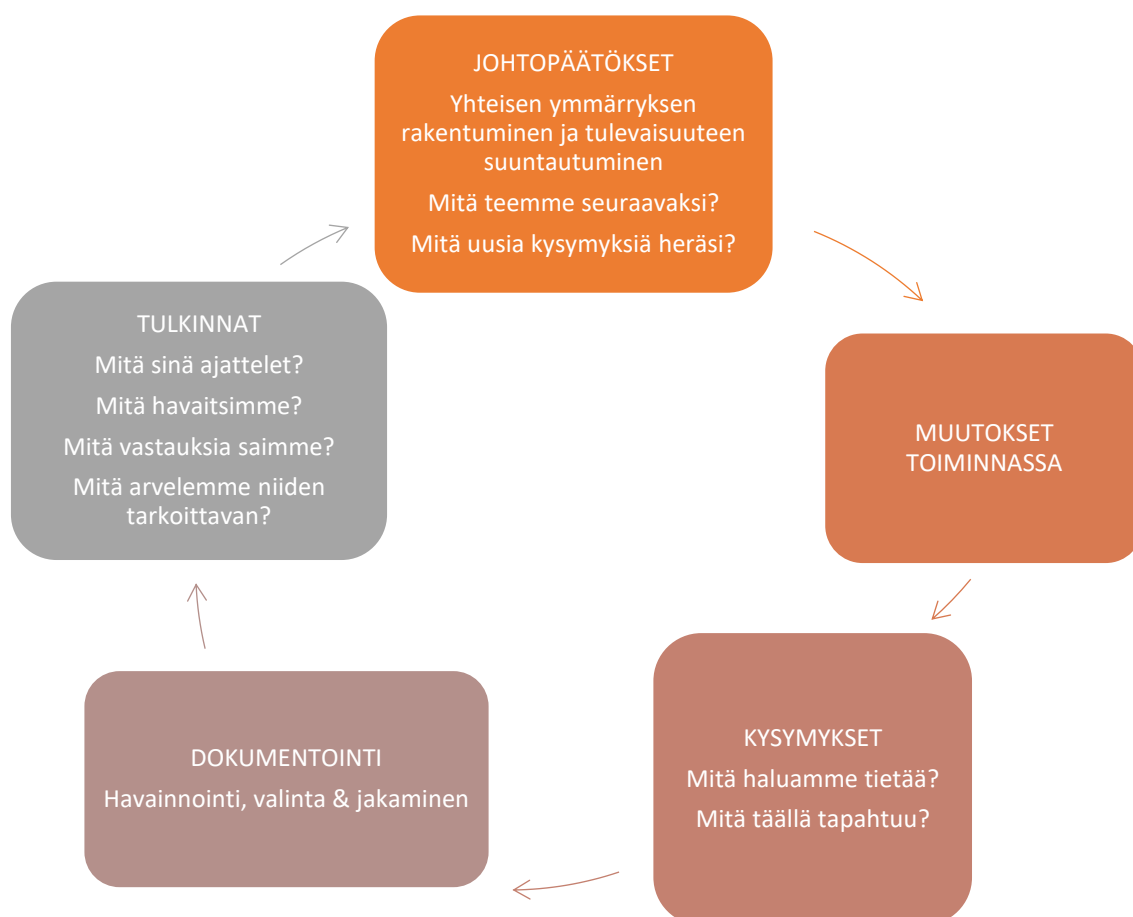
JOHTOPÄÄTÖKSET

Yhteisen ymmärryksen rakentuminen ja tulevaisuuteen suuntautuminen

Mitä teemme seuraavaksi?

Mitä uusia kysymyksiä heräsi?

MUUTOKSET TOIMINNASSA

KYSYMYKSET

Mitä haluamme tietää?

Mitä täällä tapahtuu?

DOKUMENTOINTI

Havainnointi, valinta & jakaminen

TULKINNAT

Mitä sinä ajattelet?

Mitä havaitsimme?

Mitä vastauksia saimme?

Mitä arvelemme niiden tarkoittavan?